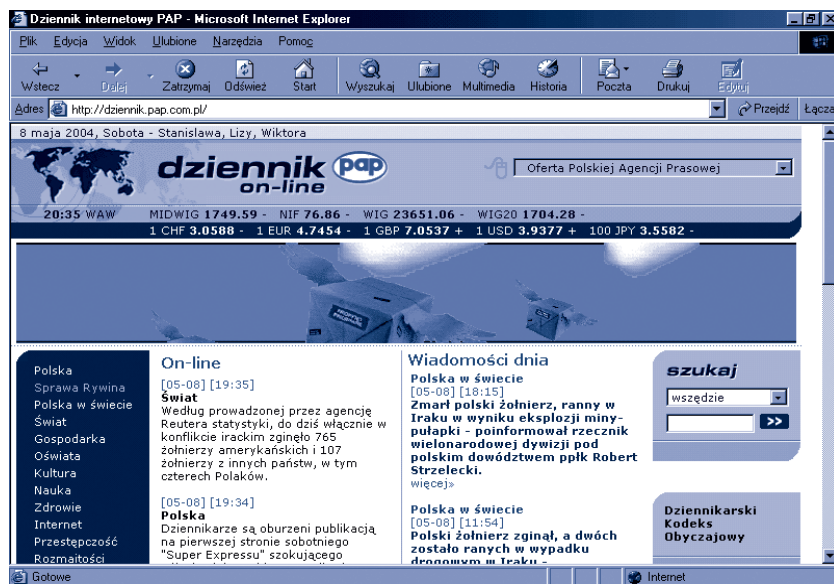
Dziennik internetowy PAP - Microsoft Internet Explorer

Plik Edycja Widok Ulubione Narzędzia Pomoc

Wstecz Dalej Zatrzymaj Odśwież Start Wyszukaj Ulubione Multimedia Historia Poczta Drukuj Edytuj

Adres http://dziennik.pap.com.pl/ Przejdź Łącza

8 maja 2004, Sobota - Stanisława, Lizy, Wiktora

dziennik pap on-line

Oferta Polskiej Agencji Prasowej

20:35 WAW MIDWIG 1749.59 - NIF 76.86 - WIG 23651.06 - WIG20 1704.28 -
1 CHF 3.0588 - 1 EUR 4.7454 - 1 GBP 7.0537 + 1 USD 3.9377 + 100 JPY 3.5582 -

Polska
Sprawa Rywina
Polska w świecie
Świat
Gospodarka
Oświata
Kultura
Nauka
Zdrowie
Internet
Przestępczość
Rozmaitości

On-line

[05-08] [19:35]
Świat
Według prowadzonej przez agencję Reutera statystyki, do dziś włącznie w konflikcie irackim zginęło 765 żołnierzy amerykańskich i 107 żołnierzy z innych państw, w tym czterech Polaków.

[05-08] [19:34]
Polska
Dziennikarze są oburzeni publikacją na pierwszej stronie sobotniego "Super Expressu" szokującego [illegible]

Wiadomości dnia

Polska w świecie
[05-08] [18:15]
Zmarł polski żołnierz, ranny w Iraku w wyniku eksplozji miny-pułapki - poinformował rzecznik wielonarodowej dywizji pod polskim dowództwem ppłk Robert Strzelecki.
więcej»

Polska w świecie
[05-08] [11:54]
Polski żołnierz zginął, a dwóch zostało rannych w wypadku drogowym w Iraku - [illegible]

szukaj
wszędzie
>>

Dziennikarski Kodeks Obyczajowy

Gotowe
Internet